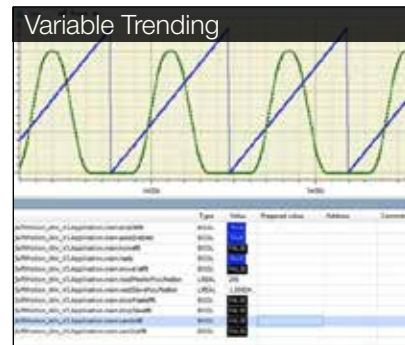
Variable Trending

| | Type | Value | Prepared value | Address | Comment |
|---|---|---|---|---|---|
| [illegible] | BOOL | TRUE | | | |
| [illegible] | BOOL | TRUE | | | |
| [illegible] | BOOL | FALSE | | | |
| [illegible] | BOOL | TRUE | | | |
| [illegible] | BOOL | FALSE | | | |
| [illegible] | LREAL | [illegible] | | | |
| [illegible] | LREAL | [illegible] | | | |
| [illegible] | BOOL | FALSE | | | |
| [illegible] | BOOL | FALSE | | | |
| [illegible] | BOOL | FALSE | | | |
| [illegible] | BOOL | FALSE | | | |
| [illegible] | BOOL | FALSE | | | |